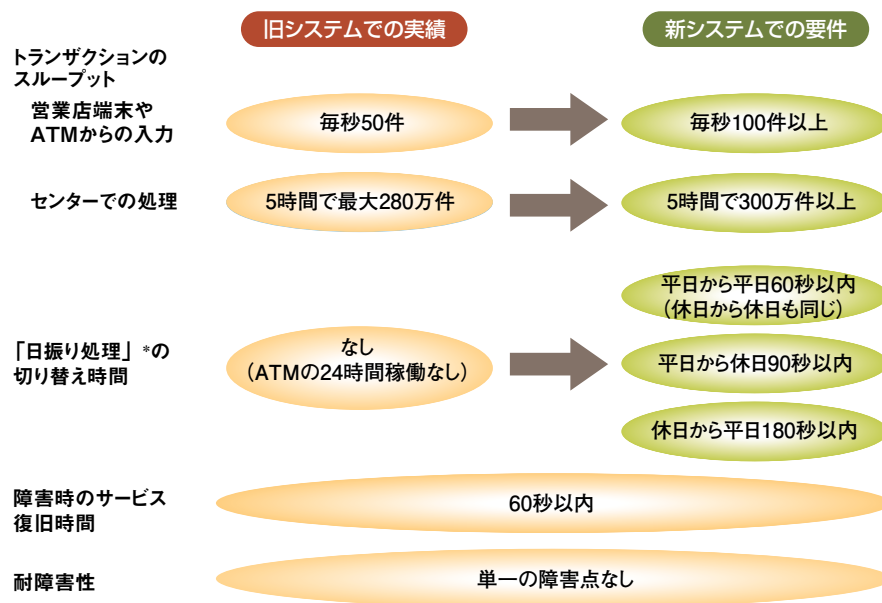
旧システムでの実績

新システムでの要件

トランザクションのスループット

営業店端末やATMからの入力

毎秒50件

毎秒100件以上

センターでの処理

5時間で最大280万件

5時間で300万件以上

平日から平日60秒以内（休日から休日も同じ）

「日振り処理」*の切り替え時間

なし（ATMの24時間稼働なし）

平日から休日90秒以内

休日から平日180秒以内

障害時のサービス復旧時間

60秒以内

耐障害性

単一の障害点なし